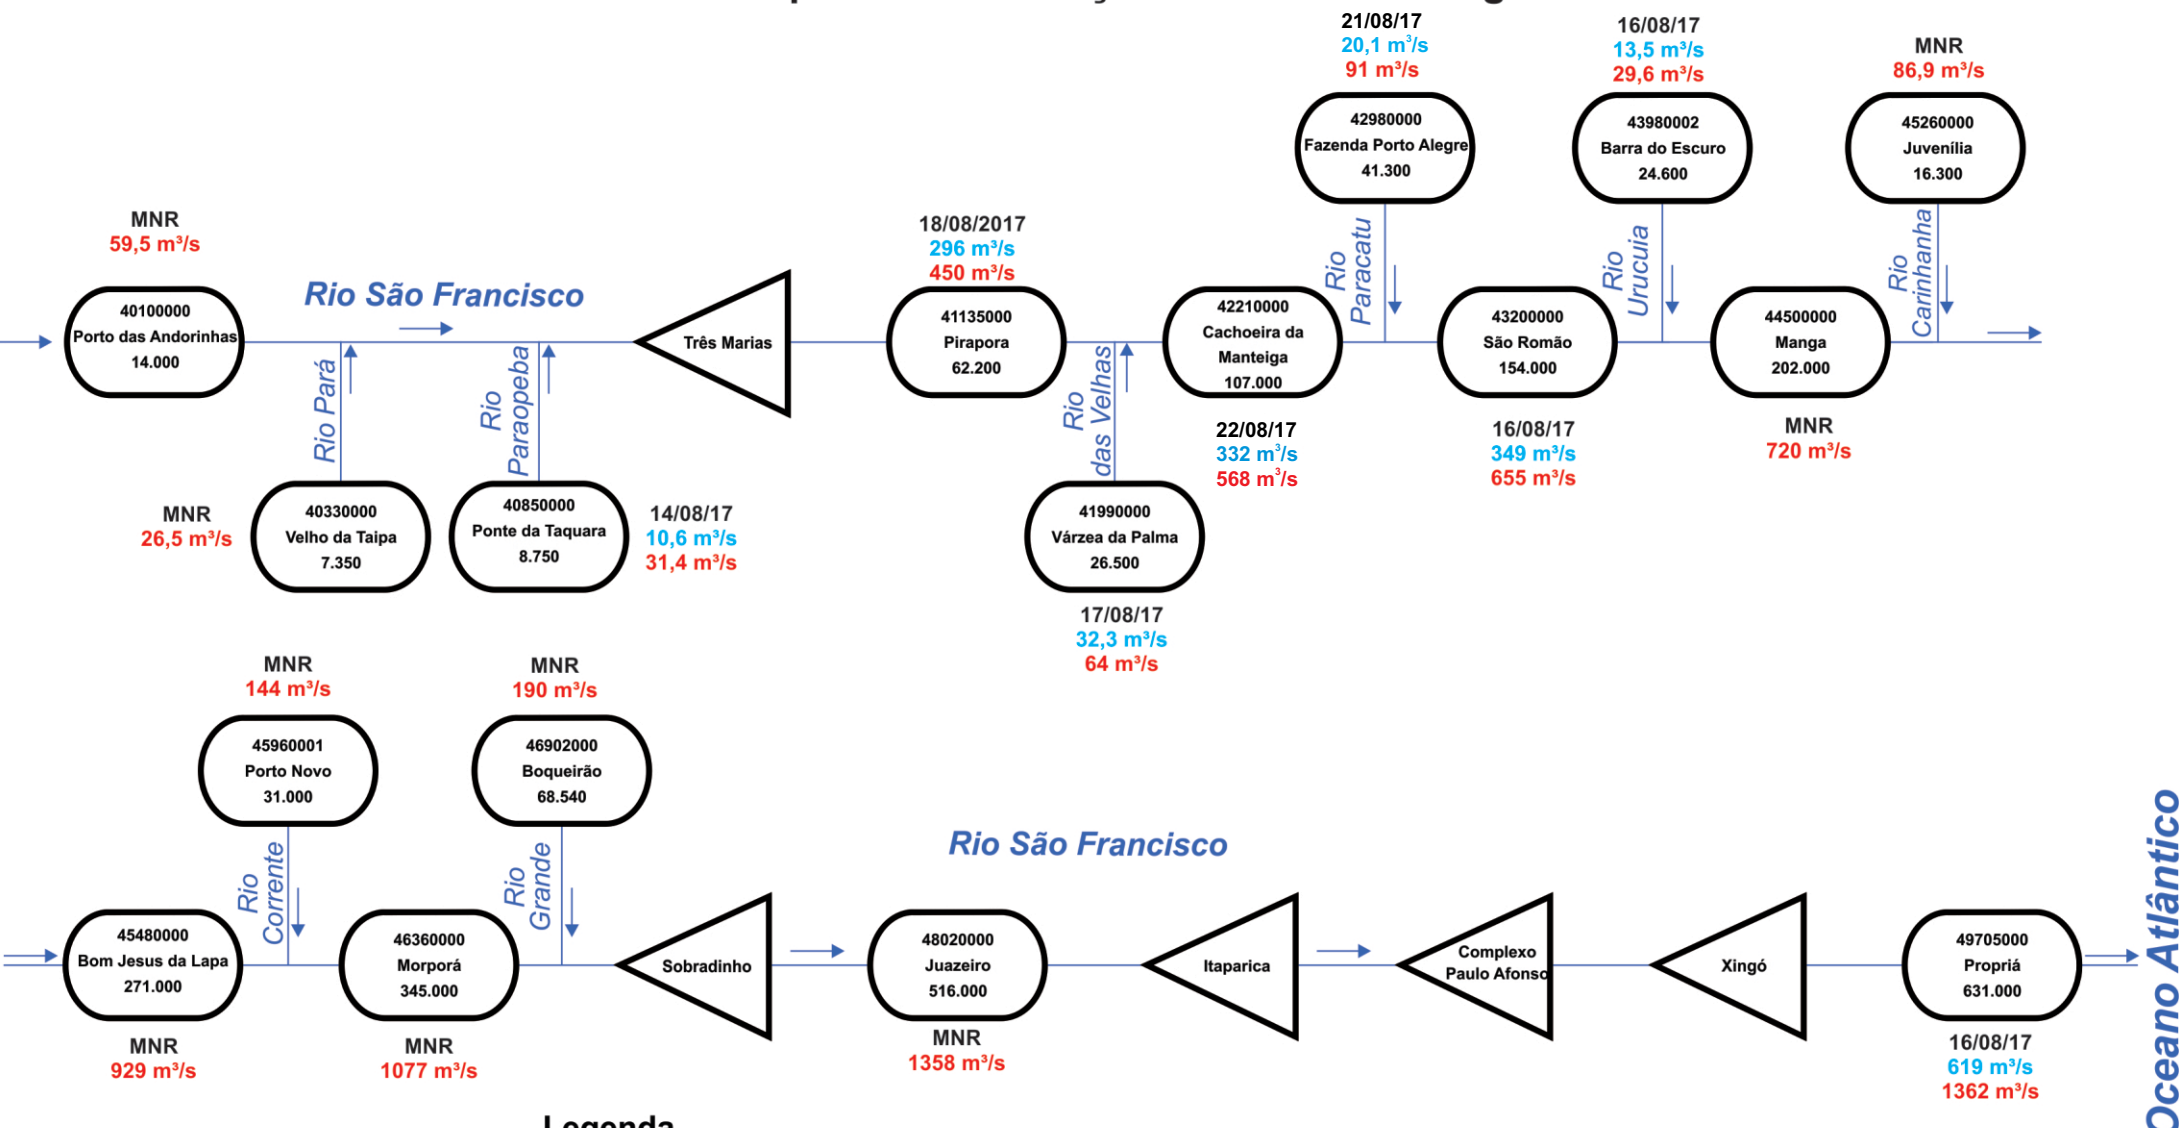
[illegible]

21/08/17
20,1 m³/s
91 m³/s

16/08/17
13,5 m³/s
29,6 m³/s

MNR
86,9 m³/s

42980000
Fazenda Porto Alegre
41.300

43980002
Barra do Escuro
24.600

45260000
Juvenília
16.300

MNR
59,5 m³/s

Rio São Francisco

18/08/2017
296 m³/s
450 m³/s

Rio Paracatu

Rio Urucuia

Rio Carinhanha

40100000
Porto das Andorinhas
14.000

Três Marias

41135000
Pirapora
62.200

42210000
Cachoeira da Manteiga
107.000

43200000
São Romão
154.000

44500000
Manga
202.000

Rio Pará

Rio Paraopeba

Rio das Velhas

22/08/17
332 m³/s
568 m³/s

16/08/17
349 m³/s
655 m³/s

MNR
720 m³/s

MNR
26,5 m³/s

40330000
Velho da Taipa
7.350

40850000
Ponte da Taquara
8.750

14/08/17
10,6 m³/s
31,4 m³/s

41990000
Várzea da Palma
26.500

17/08/17
32,3 m³/s
64 m³/s

MNR
144 m³/s

MNR
190 m³/s

45960001
Porto Novo
31.000

46902000
Boqueirão
68.540

Rio São Francisco

Rio Corrente

Rio Grande

Oceano Atlântico

45480000
Bom Jesus da Lapa
271.000

46360000
Morporá
345.000

Sobradinho

48020000
Juazeiro
516.000

Itaparica

Complexo Paulo Afonso

Xingó

49705000
Propriá
631.000

MNR
929 m³/s

MNR
1077 m³/s

MNR
1358 m³/s

16/08/17
619 m³/s
1362 m³/s

Legenda